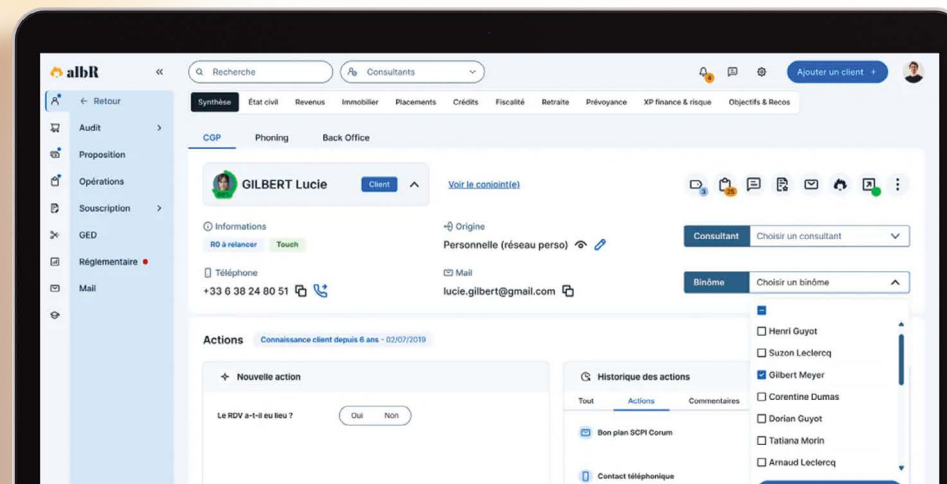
albR «

Recherche

Consultants

Ajouter un client +

← Retour

Audit >

Proposition

Opérations

Souscription >

GED

Réglementaire

Mail

Synthèse | État civil | Revenus | Immobilier | Placements | Crédits | Fiscalité | Retraite | Prévoyance | XP finance & risque | Objectifs & Recos

CGP | Phoning | Back Office

GILBERT Lucie | Client

Voir le conjoint(e)

Informations
R0 à relancer | Touch

Origine
Personnelle (réseau perso)

Consultant | Choisir un consultant

Téléphone
+33 6 38 24 80 51

Mail
lucie.gilbert@gmail.com

Binôme | Choisir un binôme

Henri Guyot
Suzon Leclercq
Gilbert Meyer
Corentine Dumas
Dorian Guyot
Tatiana Morin
Arnaud Leclercq

Actions | Connaissance client depuis 6 ans - 02/07/2019

Nouvelle action

Le RDV a-t-il eu lieu ? | Oui | Non

Historique des actions

Tout | Actions | Commentaires

Bon plan SCPI Corum

Contact téléphonique